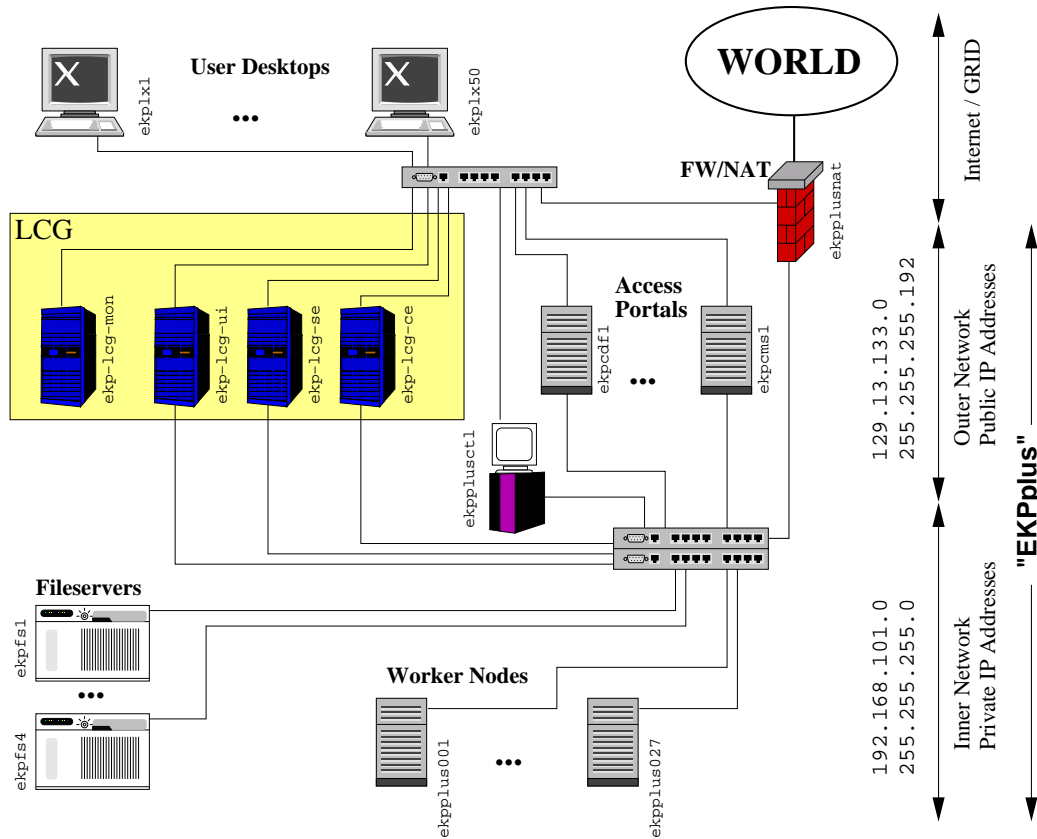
User Desktops

ekplx1

...

ekplx50

WORLD

FW/NAT

ekplusnat

Internet / GRID

LCG

ekp-lcg-mon

ekp-lcg-ui

ekp-lcg-se

ekp-lcg-ce

Access Portals

ekpcdf1

...

ekpcms1

129.13.133.0
255.255.255.192

Outer Network
Public IP Addresses

"EKPplus"

ekplusctl

Fileservers

ekpfs1

...

ekpfs4

Worker Nodes

ekpplus001

...

ekpplus027

192.168.101.0
255.255.255.0

Inner Network
Private IP Addresses